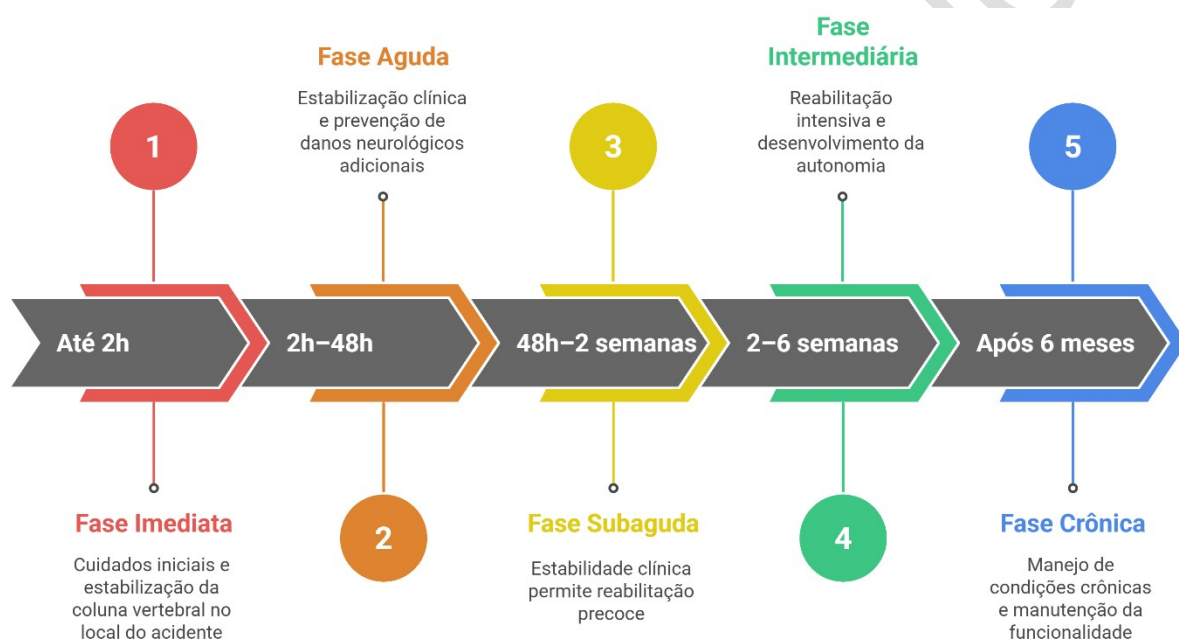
Fase Aguda

Estabilização clínica e prevenção de danos neurológicos adicionais

Fase Intermediária

Reabilitação intensiva e desenvolvimento da autonomia

1

3

5

Até 2h

2h–48h

48h–2 semanas

2–6 semanas

Após 6 meses

2

4

Fase Imediata

Cuidados iniciais e estabilização da coluna vertebral no local do acidente

Fase Subaguda

Estabilidade clínica permite reabilitação precoce

Fase Crônica

Manejo de condições crônicas e manutenção da funcionalidade